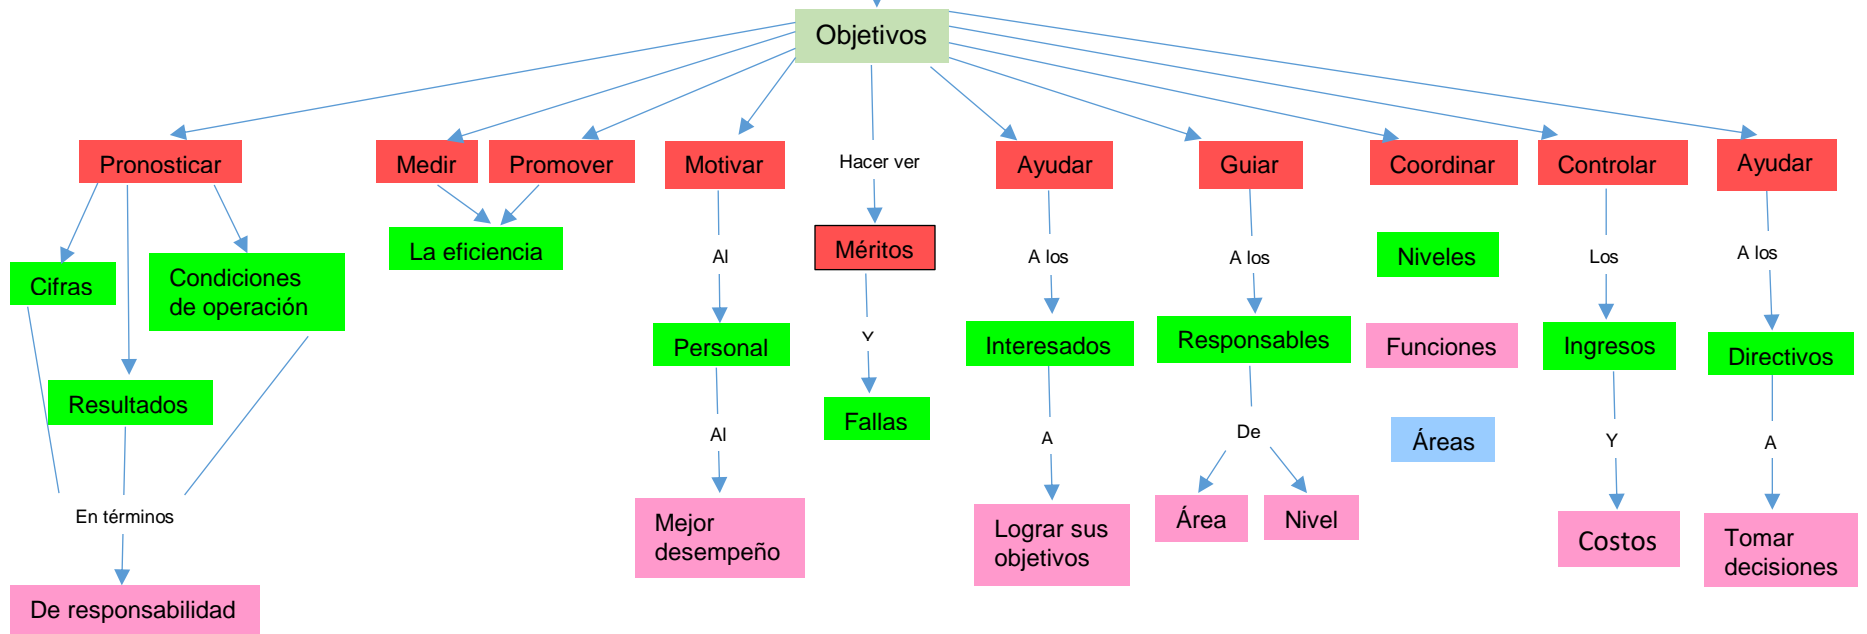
Objetivos

Pronosticar

Cifras

Condiciones de operación

Resultados

En términos

De responsabilidad

Medir

Promover

La eficiencia

Motivar

Al

Personal

Al

Mejor desempeño

Hacer ver

Méritos

Y

Fallas

Ayudar

A los

Interesados

A

Lograr sus objetivos

Guiar

A los

Responsables

De

Área

Nivel

Coordinar

Niveles

Funciones

Áreas

Controlar

Los

Ingresos

Y

Costos

Ayudar

A los

Directivos

A

Tomar decisiones